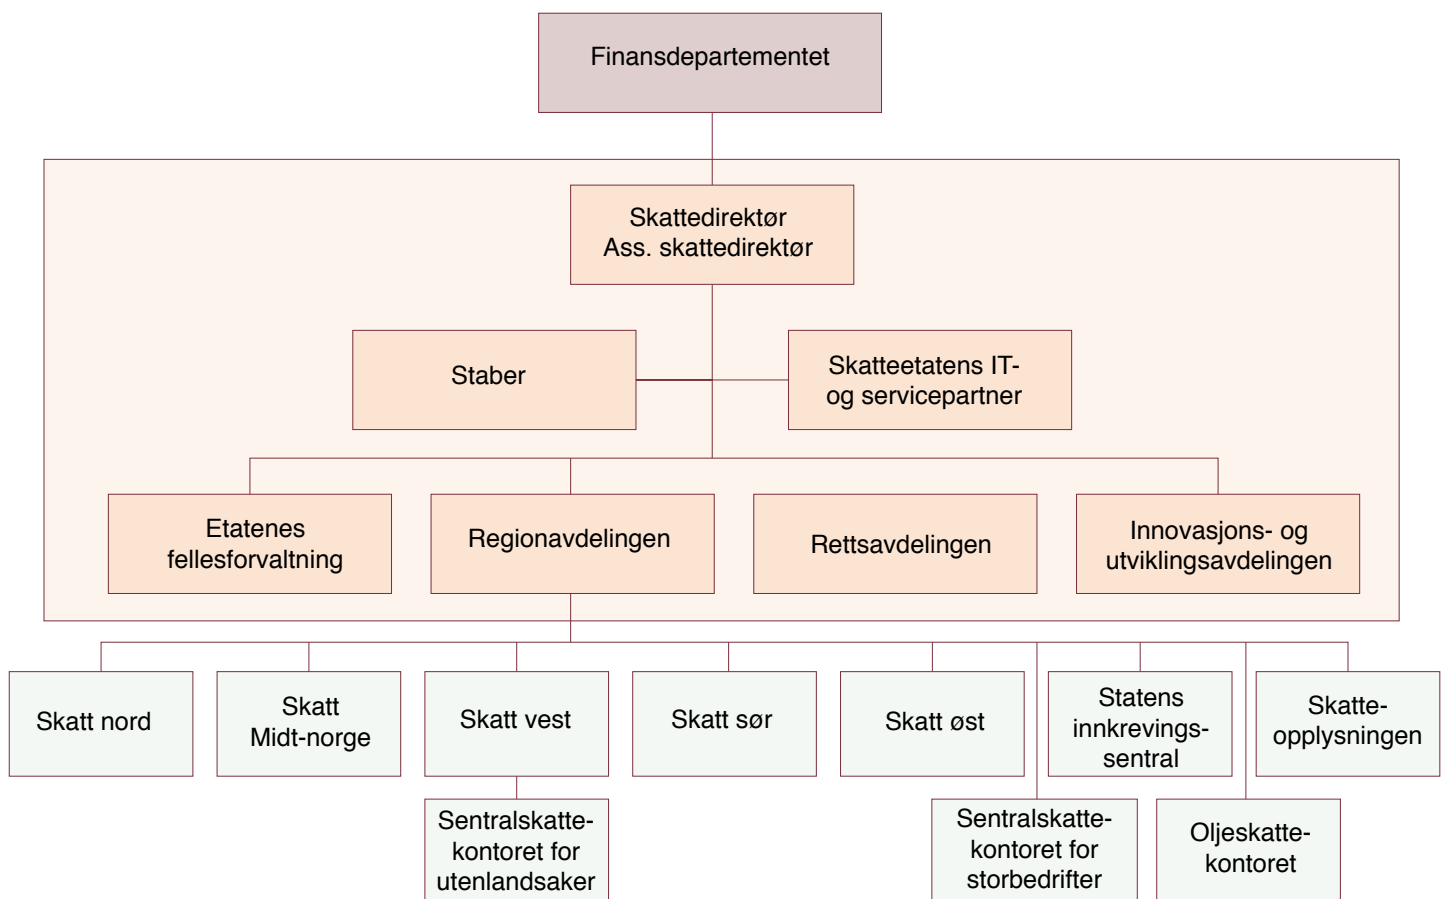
Finansdepartementet

Skattedirektør
Ass. skattedirektør

Staber

Skatteetatens IT- og servicepartner

Etatenes fellesforvaltning

Regionavdelingen

Rettsavdelingen

Innovasjons- og utviklingsavdelingen

Skatt nord

Skatt Midt-norge

Skatt vest

Skatt sør

Skatt øst

Statens innkrevingssentral

Skatteopplysningen

Sentralskattekontoret for utenlandsaker

Sentralskattekontoret for storbedrifter

Oljeskattekontoret